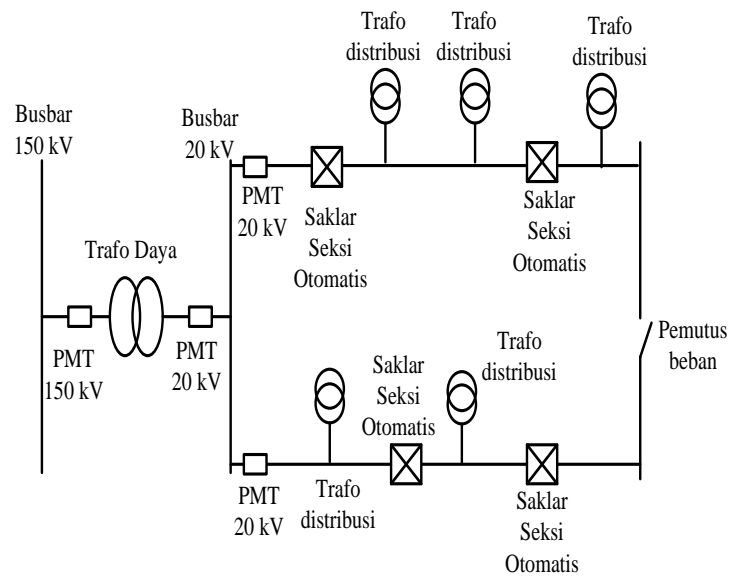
Trafo distribusi

Trafo distribusi

Trafo distribusi

Busbar 150 kV

Busbar 20 kV

PMT 20 kV

Saklar Seksi Otomatis

Saklar Seksi Otomatis

Trafo Daya

PMT 150 kV

PMT 20 kV

Saklar Seksi Otomatis

Trafo distribusi

Pemutus beban

PMT 20 kV

Trafo distribusi

Saklar Seksi Otomatis